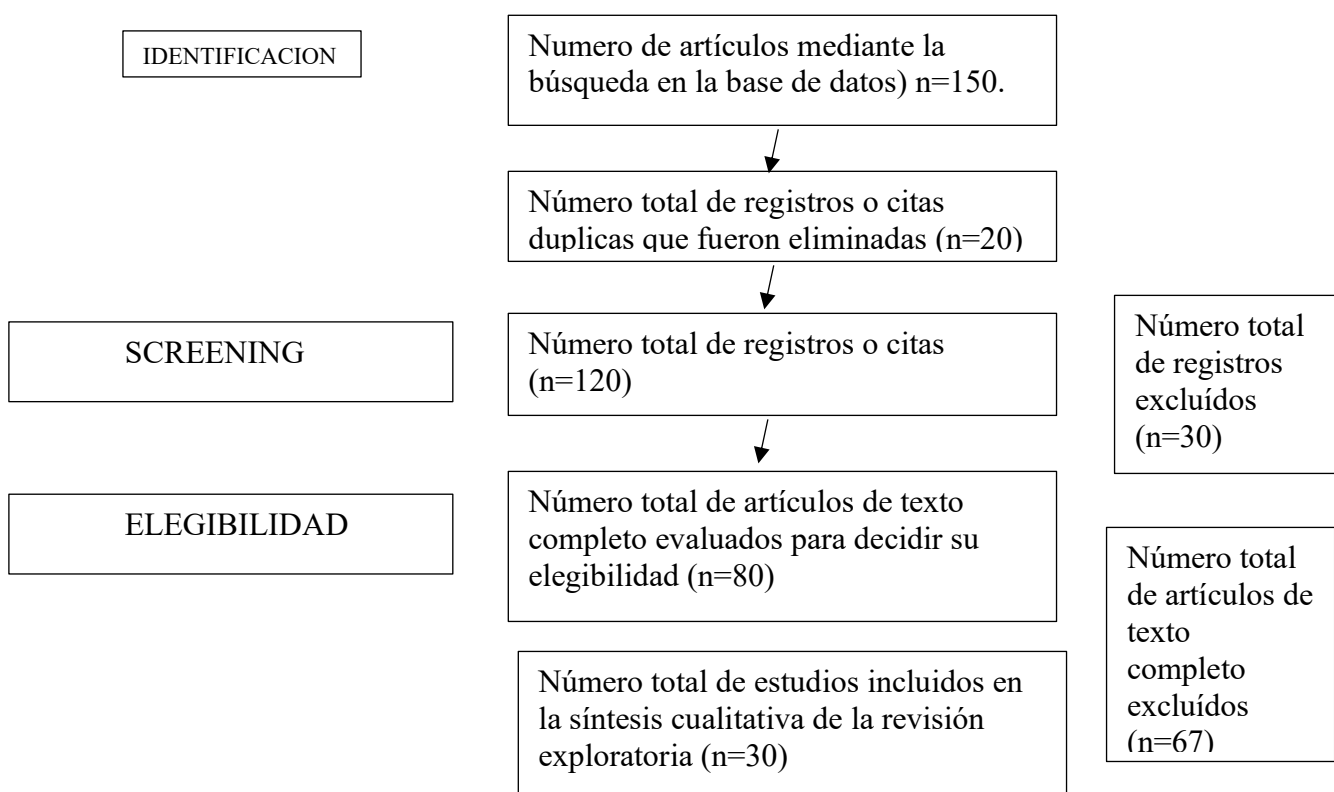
IDENTIFICACION

Numero de artículos mediante la búsqueda en la base de datos) n=150.

Número total de registros o citas duplicas que fueron eliminadas (n=20)

SCREENING

Número total de registros o citas (n=120)

Número total de registros excluídos (n=30)

ELEGIBILIDAD

Número total de artículos de texto completo evaluados para decidir su elegibilidad (n=80)

Número total de artículos de texto completo excluídos (n=67)

Número total de estudios incluidos en la síntesis cualitativa de la revisión exploratoria (n=30)